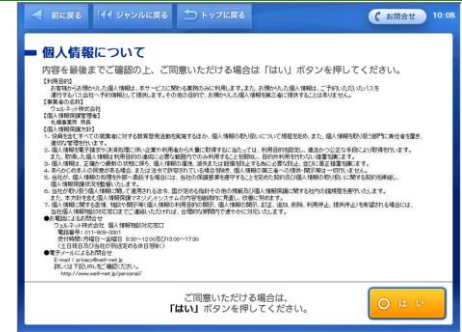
前に戻る　ジャンルに戻る　トップに戻る　お問合せ　10:08

個人情報について

内容を最後までご確認の上、ご同意いただける場合は「はい」ボタンを押してください。

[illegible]

ご同意いただける場合は、「はい」ボタンを押してください。

はい